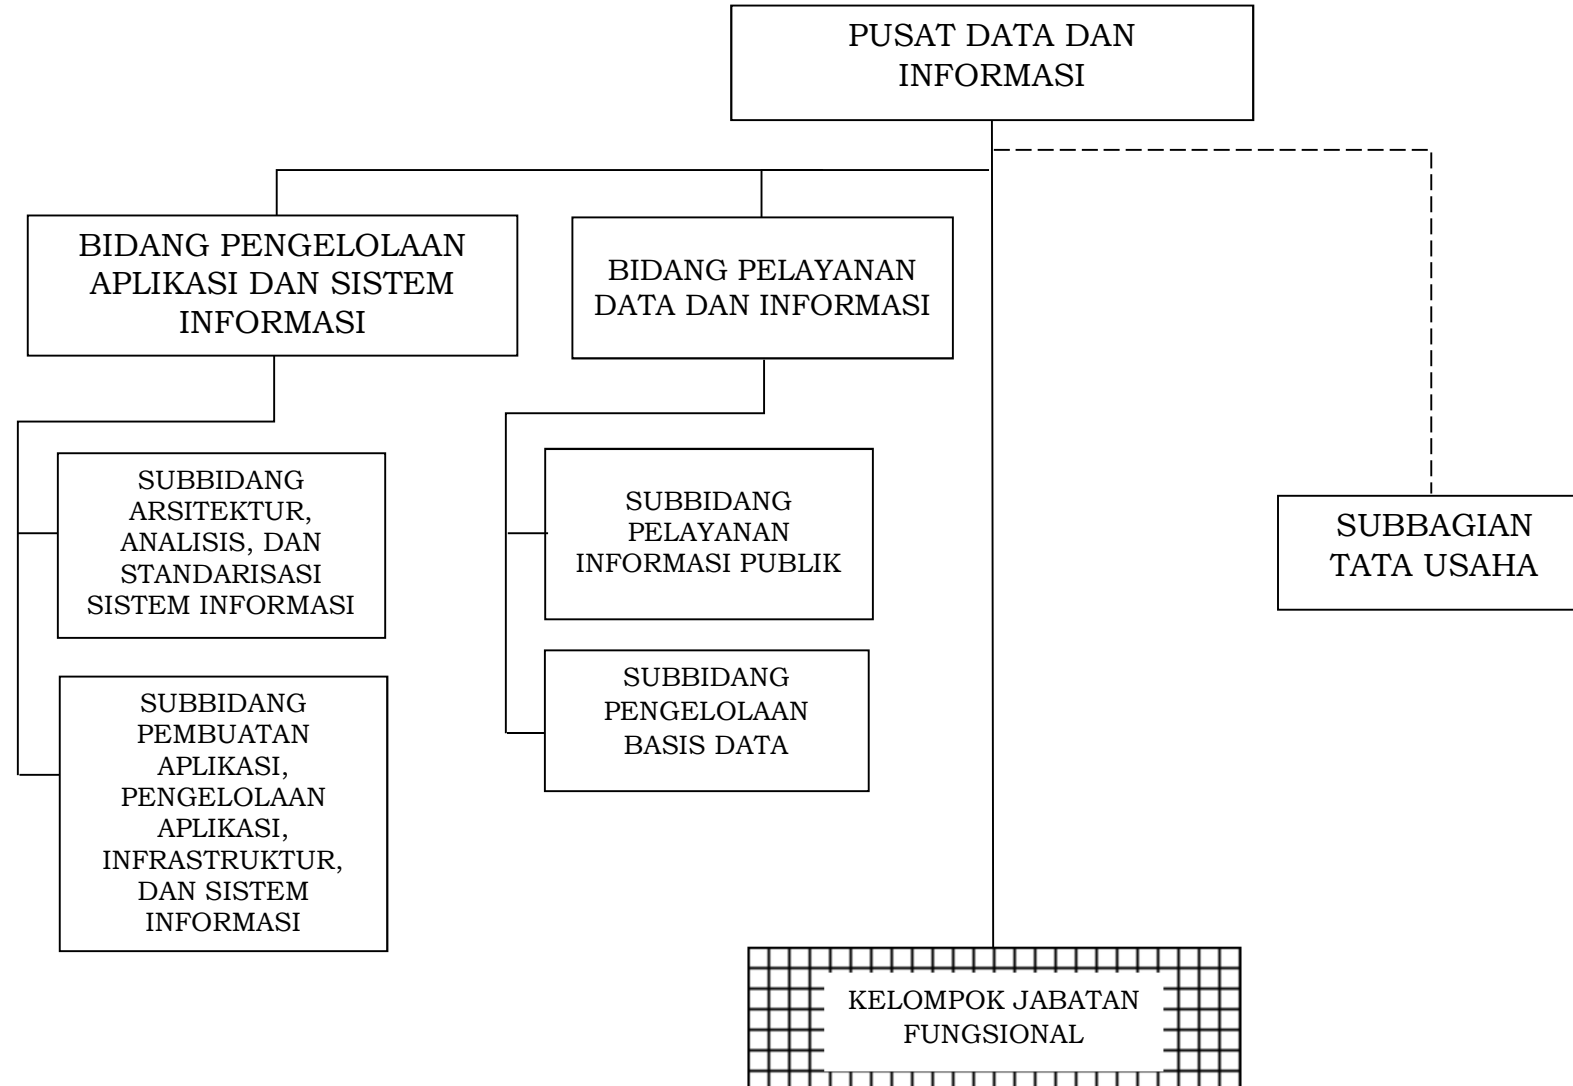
PUSAT DATA DAN INFORMASI

BIDANG PENGELOLAAN APLIKASI DAN SISTEM INFORMASI

BIDANG PELAYANAN DATA DAN INFORMASI

SUBBIDANG ARSITEKTUR, ANALISIS, DAN STANDARISASI SISTEM INFORMASI

SUBBIDANG PEMBUATAN APLIKASI, PENGELOLAAN APLIKASI, INFRASTRUKTUR, DAN SISTEM INFORMASI

SUBBIDANG PELAYANAN INFORMASI PUBLIK

SUBBIDANG PENGELOLAAN BASIS DATA

SUBBAGIAN TATA USAHA

KELOMPOK JABATAN FUNGSIONAL